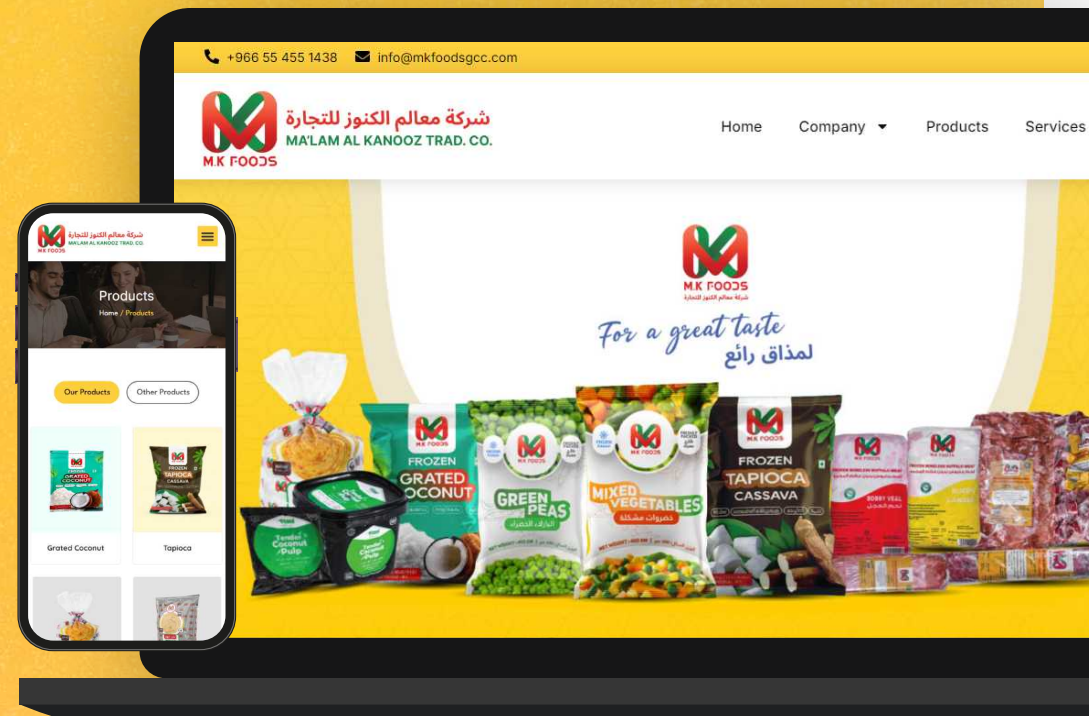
+966 55 455 1438 info@mkfoodsgcc.com

شركة معالم الكنوز للتجارة
MA'LAM AL KANOOZ TRAD. CO.
M.K FOODS

Home Company Products Services

M.K FOODS
شركة معالم الكنوز للتجارة
For a great taste
لمذاق رائع

M.K FOODS FROZEN GRATED COCONUT
M.K FOODS GREEN PEAS البازلاء الخضراء
M.K FOODS MIXED VEGETABLES خضروات مشكلة
M.K FOODS FROZEN TAPIOCA CASSAVA
Tender Coconut Pulp
Tender Coconut Pulp
BOBBY VEAL

شركة معالم الكنوز للتجارة
MA'LAM AL KANOOZ TRAD. CO.
M.K FOODS

Products
Home / Products

Our Products Other Products

Grated Coconut
Tapioca